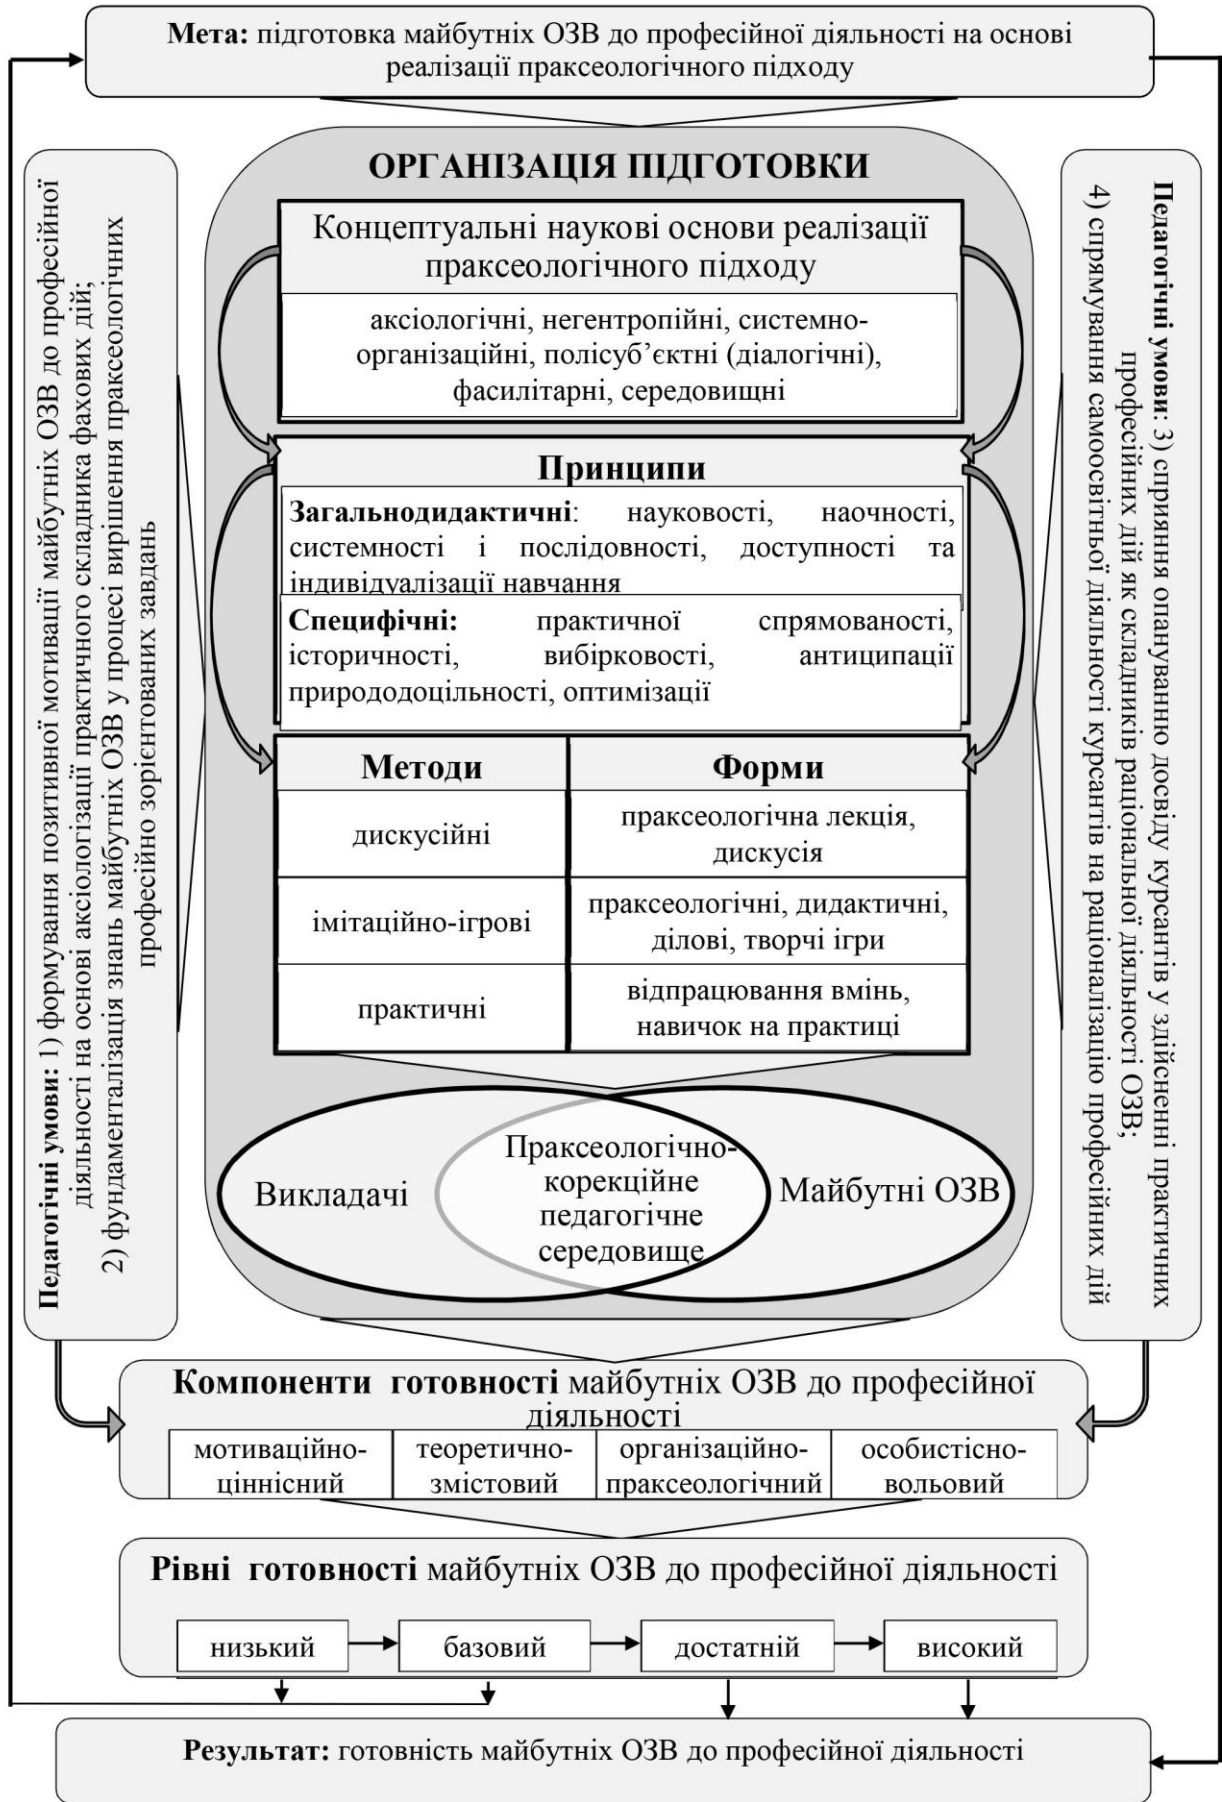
**Мета:** підготовка майбутніх ОЗВ до професійної діяльності на основі реалізації праксеологічного підходу

**Педагогічні умови:** 1) формування позитивної мотивації майбутніх ОЗВ до професійної діяльності на основі аксіологізації практичного складника фахових дій;
2) фундаменталізація знань майбутніх ОЗВ у процесі вирішення праксеологічних професійно зорієнтованих завдань

**ОРГАНІЗАЦІЯ ПІДГОТОВКИ**

Концептуальні наукові основи реалізації праксеологічного підходу

аксіологічні, негентропійні, системно-організаційні, полісуб’єктні (діалогічні), фасилітарні, середовищні

**Принципи**

**Загальнодидактичні**: науковості, наочності, системності і послідовності, доступності та індивідуалізації навчання

**Специфічні:** практичної спрямованості, історичності, вибірковості, антиципації природодоцільності, оптимізації

| **Методи** | **Форми** |
|---|---|
| дискусійні | праксеологічна лекція, дискусія |
| імітаційно-ігрові | праксеологічні, дидактичні, ділові, творчі ігри |
| практичні | відпрацювання вмінь, навичок на практиці |

Викладачі

Праксеологічно-корекційне педагогічне середовище

Майбутні ОЗВ

**Педагогічні умови**: 3) сприяння опануванню досвіду курсантів у здійсненні практичних професійних дій як складників раціональної діяльності ОЗВ;
4) спрямування самоосвітньої діяльності курсантів на раціоналізацію професійних дій

**Компоненти готовності** майбутніх ОЗВ до професійної діяльності

| мотиваційно-ціннісний | теоретично-змістовий | організаційно-праксеологічний | особистісно-вольовий |
|---|---|---|---|

**Рівні готовності** майбутніх ОЗВ до професійної діяльності

низький → базовий → достатній → високий

**Результат:** готовність майбутніх ОЗВ до професійної діяльності